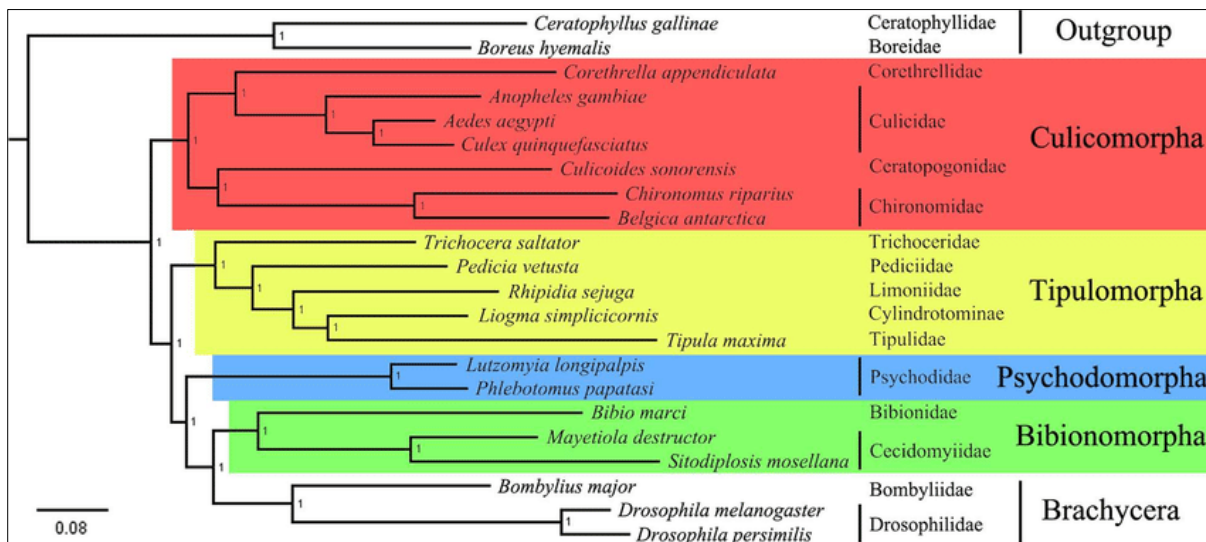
Ceratophyllus gallinae
1
Boreus hyemalis
Ceratophyllidae
Boreidae
Outgroup

Corethrella appendiculata
1
Anopheles gambiae
1
Aedes aegypti
1
Culex quinquefasciatus
1
Culicoides sonorensis
1
Chironomus riparius
1
Belgica antarctica
Corethrellidae
Culicidae
Ceratopogonidae
Chironomidae
Culicomorpha

1
Trichocera saltator
1
Pedicia vetusta
1
Rhipidia sejuga
1
Liogma simplicicornis
1
Tipula maxima
Trichoceridae
Pediciidae
Limoniidae
Cylindrotominae
Tipulidae
Tipulomorpha

1
Lutzomyia longipalpis
1
Phlebotomus papatasi
Psychodidae
Psychodomorpha

1
Bibio marci
1
Mayetiola destructor
1
Sitodiplosis mosellana
Bibionidae
Cecidomyiidae
Bibionomorpha

1
Bombylius major
1
Drosophila melanogaster
1
Drosophila persimilis
Bombyliidae
Drosophilidae
Brachycera

0.08